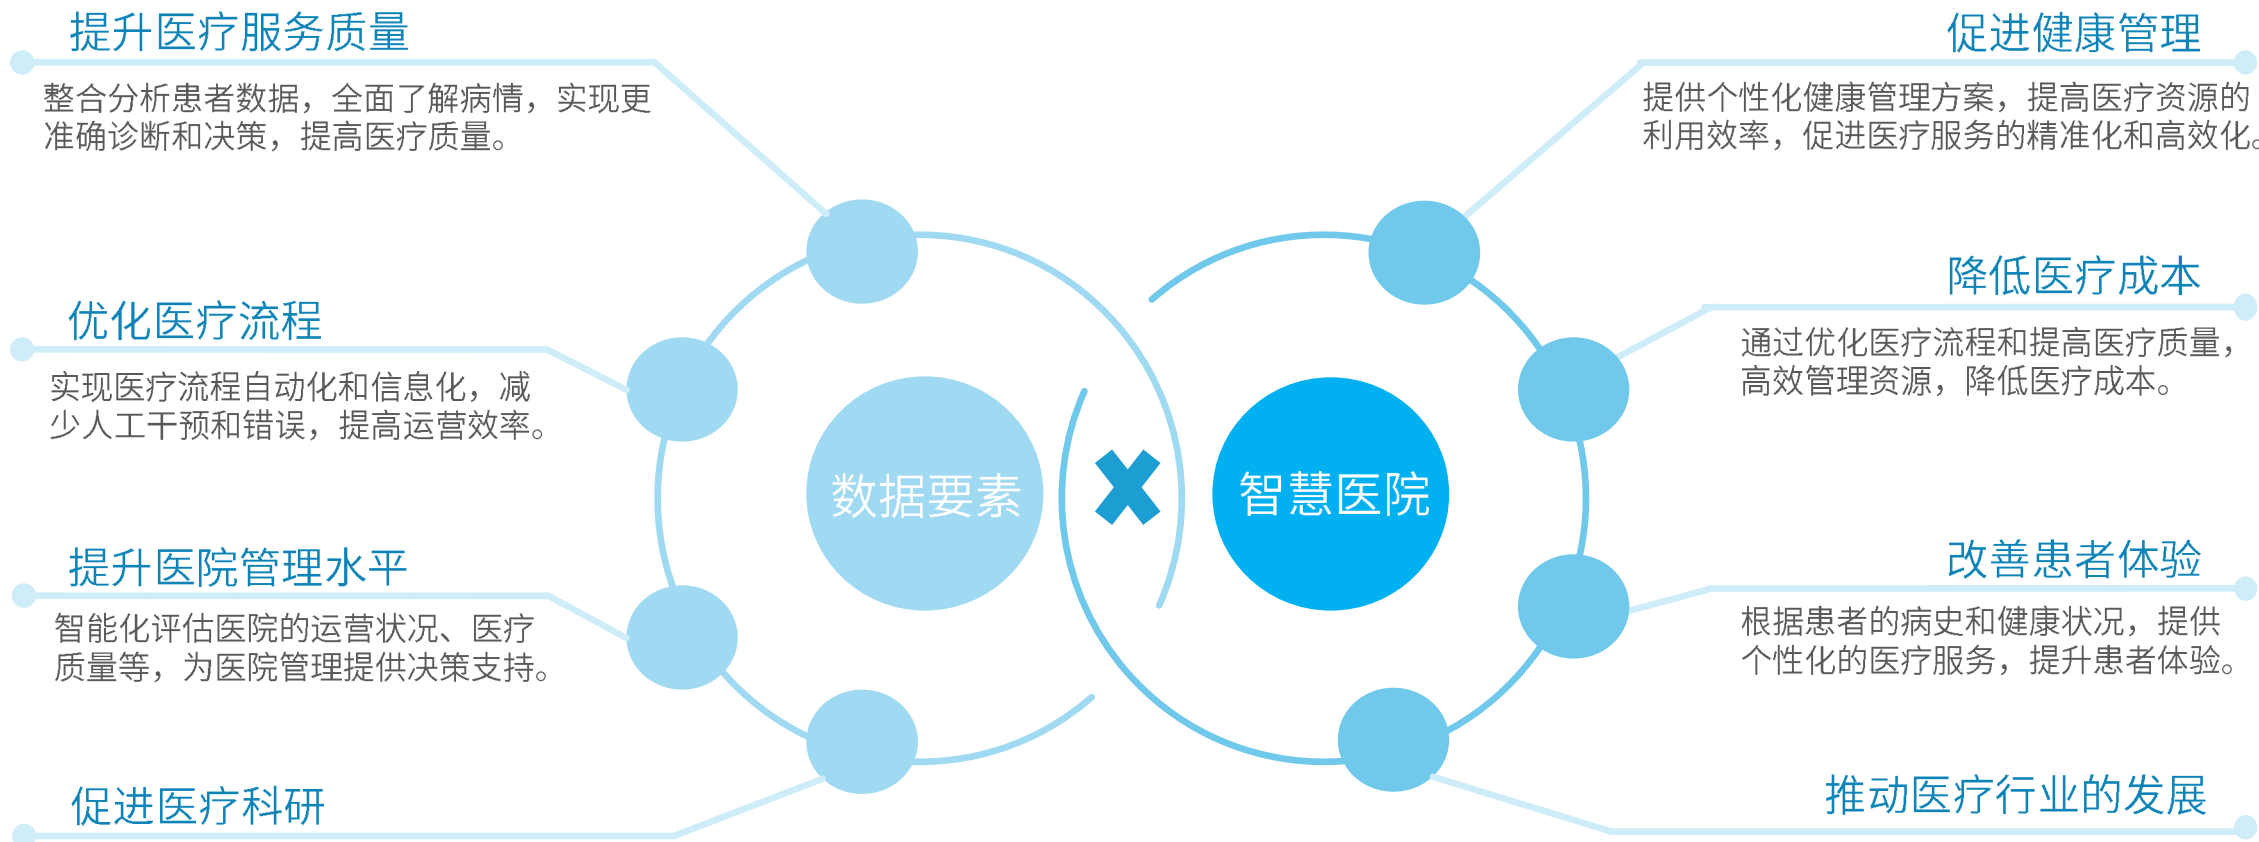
提升医疗服务质量

整合分析患者数据，全面了解病情，实现更准确诊断和决策，提高医疗质量。

优化医疗流程

实现医疗流程自动化和信息化，减少人工干预和错误，提高运营效率。

提升医院管理水平

智能化评估医院的运营状况、医疗质量等，为医院管理提供决策支持。

促进医疗科研

数据要素

智慧医院

促进健康管理

提供个性化健康管理方案，提高医疗资源的利用效率，促进医疗服务的精准化和高效化。

降低医疗成本

通过优化医疗流程和提高医疗质量，高效管理资源，降低医疗成本。

改善患者体验

根据患者的病史和健康状况，提供个性化的医疗服务，提升患者体验。

推动医疗行业的发展